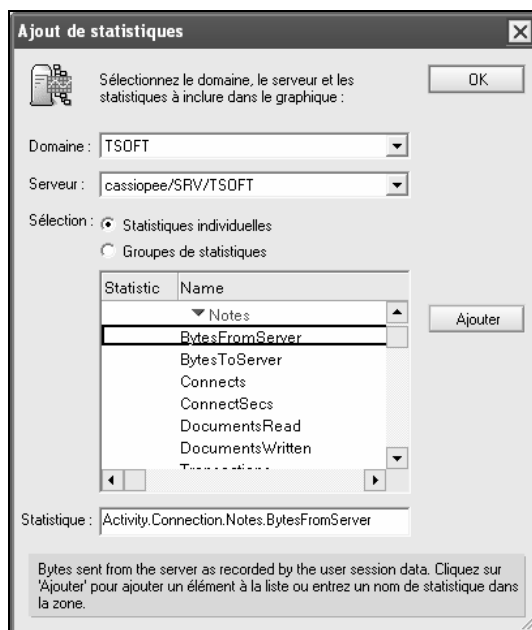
Ajout de statistiques

Sélectionnez le domaine, le serveur et les statistiques à inclure dans le graphique :

OK

Domaine : TSOFT

Serveur : cassiopee/SRV/TSOFT

Sélection : Statistiques individuelles

Groupes de statistiques

| Statistic | Name |
|---|---|
| | Notes |
| | BytesFromServer |
| | BytesToServer |
| | Connects |
| | ConnectSecs |
| | DocumentsRead |
| | DocumentsWritten |
| | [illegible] |

Ajouter

Statistique : Activity.Connection.Notes.BytesFromServer

Bytes sent from the server as recorded by the user session data. Cliquez sur 'Ajouter' pour ajouter un élément à la liste ou entrez un nom de statistique dans la zone.